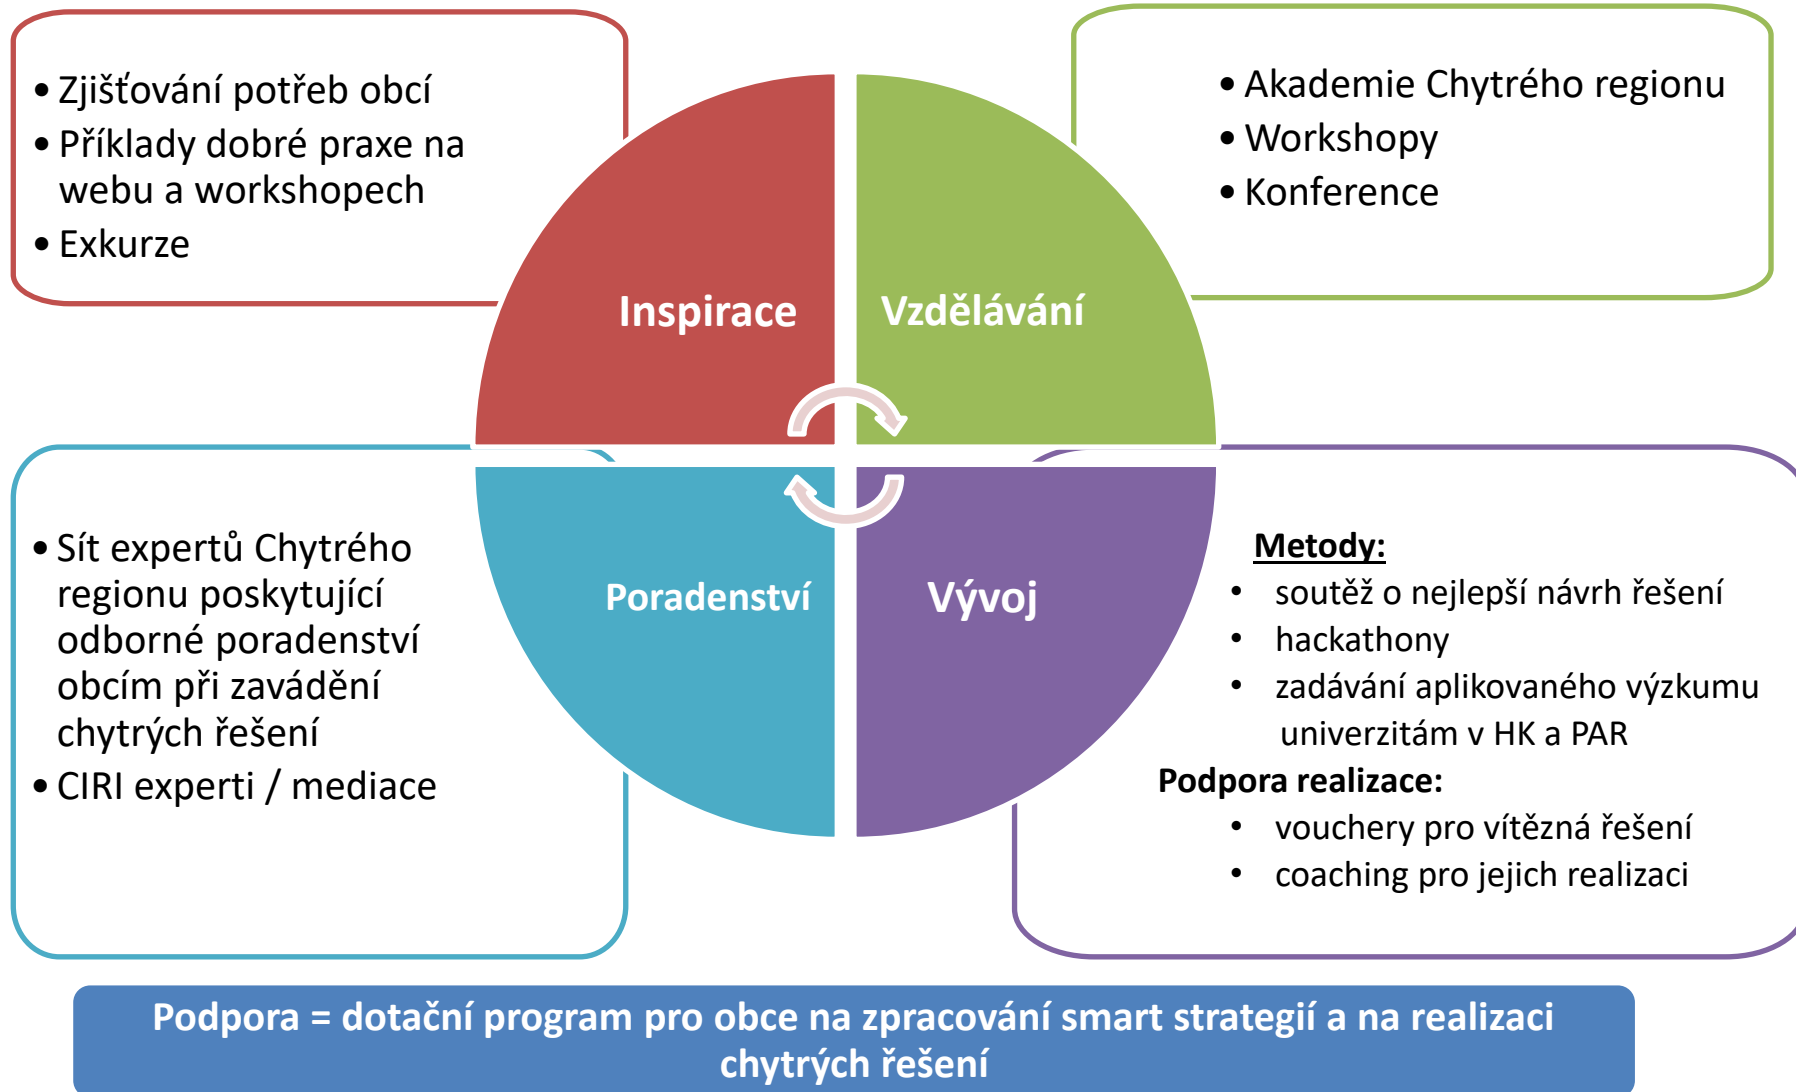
• Zjišťování potřeb obcí
• Příklady dobré praxe na webu a workshopech
• Exkurze

• Akademie Chytrého regionu
• Workshopy
• Konference

Inspirace

Vzdělávání

Poradenství

Vývoj

• Sít expertů Chytrého regionu poskytující odborné poradenství obcím při zavádění chytrých řešení
• CIRI experti / mediace

Metody:
• soutěž o nejlepší návrh řešení
• hackathony
• zadávání aplikovaného výzkumu univerzitám v HK a PAR
Podpora realizace:
• vouchery pro vítězná řešení
• coaching pro jejich realizaci

Podpora = dotační program pro obce na zpracování smart strategií a na realizaci chytrých řešení